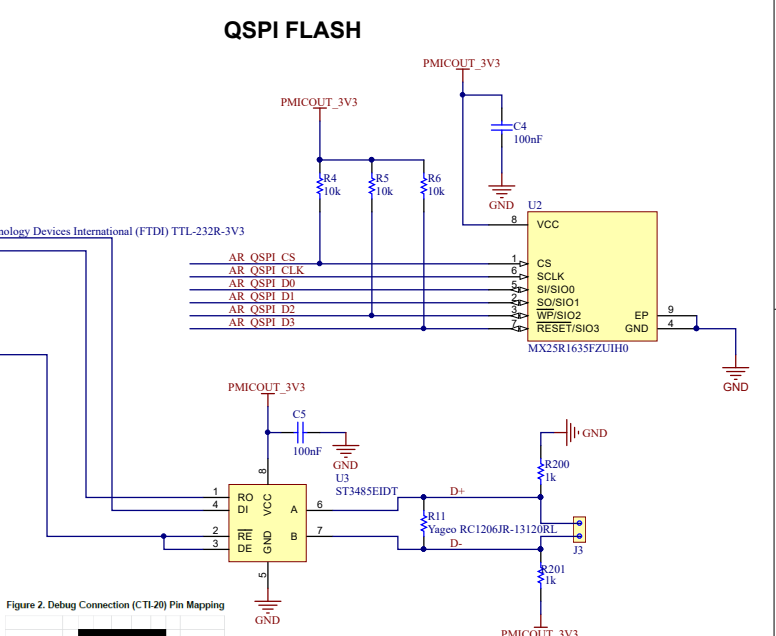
QSPI FLASH

PMICOUT_3V3

C4
100nF

GND

PMICOUT_3V3

R4
10k

R5
10k

R6
10k

U2

8 VCC

nology Devices International (FTDI) TTL-232R-3V3

AR_QSPI_CS
AR_QSPI_CLK
AR_QSPI_D0
AR_QSPI_D1
AR_QSPI_D2
AR_QSPI_D3

1 CS
6 SCLK
5 SI/SIO0
2 SO/SIO1
3 $\overline{WP}$/SIO2
7 RESET/SIO3

EP 9
GND 4

MX25R1635FZUIH0

GND

PMICOUT_3V3

C5
100nF

GND

U3
ST3485EIDT

1 RO
4 DI
2 $\overline{RE}$
3 DE

8 VCC
5 GND

6 A
7 B

D+
D-

R11
Yageo RC1206JR-13120RL

GND

R200
1k

J3

R201
1k

Figure 2. Debug Connection (CTI-20) Pin Mapping

GND

PMICOUT_3V3